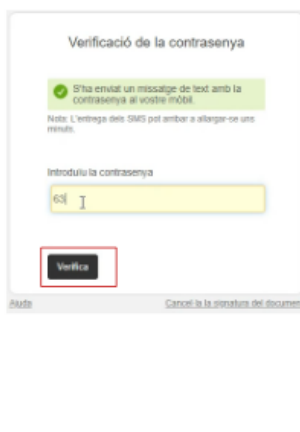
Verificació de la contrasenya

S'ha enviat un missatge de text amb la contrasenya al vostre mòbil.

Nota: L'entrega dels SMS pot arribar a allargar-se uns minuts.

Introduïu la contrasenya

63

Verifica

Ajuda

Cancel·la la signatura del document